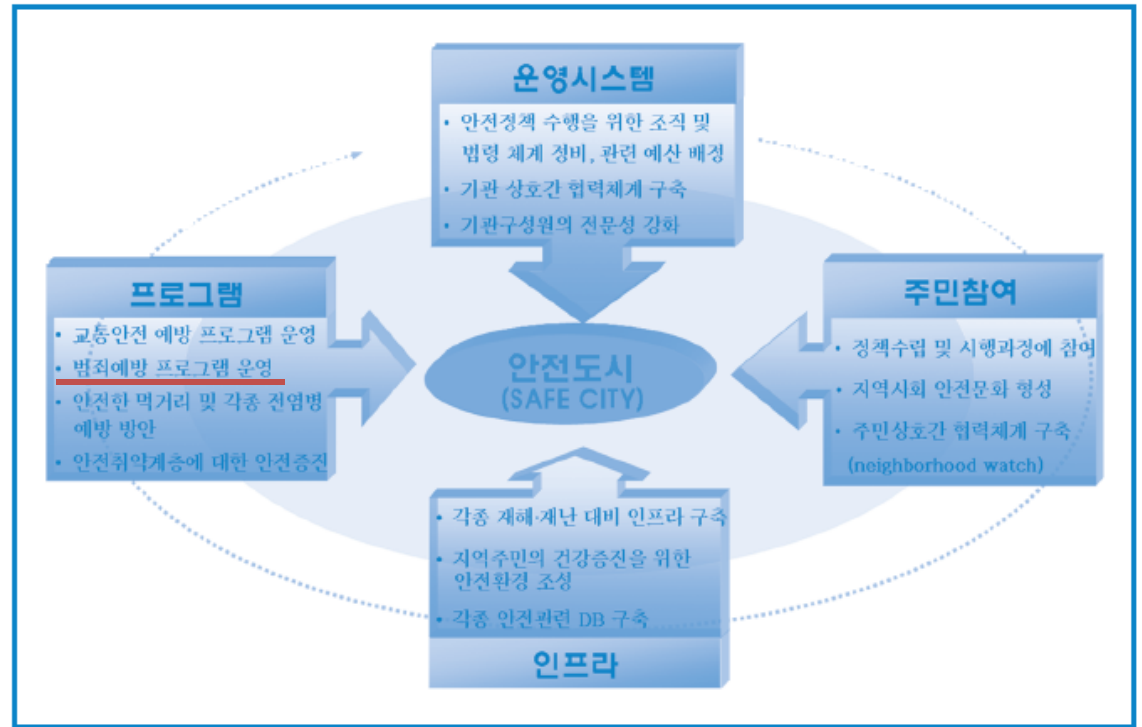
운영시스템

• 안전정책 수행을 위한 조직 및 법령 체계 정비, 관련 예산 배정
• 기관 상호간 협력체계 구축
• 기관구성원의 전문성 강화

프로그램

• 교통안전 예방 프로그램 운영
• 범죄예방 프로그램 운영
• 안전한 먹거리 및 각종 전염병 예방 방안
• 안전취약계층에 대한 안전증진

안전도시
(SAFE CITY)

주민참여

• 정책수립 및 시행과정에 참여
• 지역사회 안전문화 형성
• 주민상호간 협력체계 구축 (neighborhood watch)

• 각종 재해·재난 대비 인프라 구축
• 지역주민의 건강증진을 위한 안전환경 조성
• 각종 안전관련 DB 구축

인프라